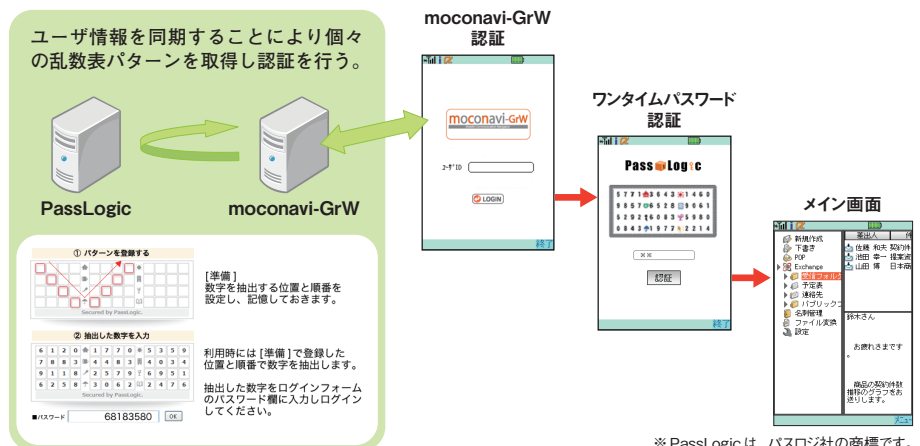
ユーザ情報を同期することにより個々の乱数表パターンを取得し認証を行う。

PassLogic

moconavi-GrW

① パターンを登録する

Secured by PassLogic.

[準備]
数字を抽出する位置と順番を設定し、記憶しておきます。

② 抽出した数字を入力

Secured by PassLogic.

■パスワード 68183580 OK

利用時には [準備] で登録した位置と順番で数字を抽出します。

抽出した数字をログインフォームのパスワード欄に入力しログインしてください。

moconavi-GrW
認証

moconavi-GrW

ユーザID

LOGIN

終了

ワンタイムパスワード
認証

PassLogic

認証

終了

メイン画面

新規作成
下書き
POP
Exchange
受信フォルダ
予定表
連絡先
パブリックフ
名刺管理
ファイル変換
設定

差出人
佐藤 和夫 契約件
池田 幸一 提案資
山田 博 日本商

鈴木さん

お疲れさまです

商品の契約件数推移のグラフをお送りします。

メニュ

※ PassLogic は、パスロジ社の商標です。